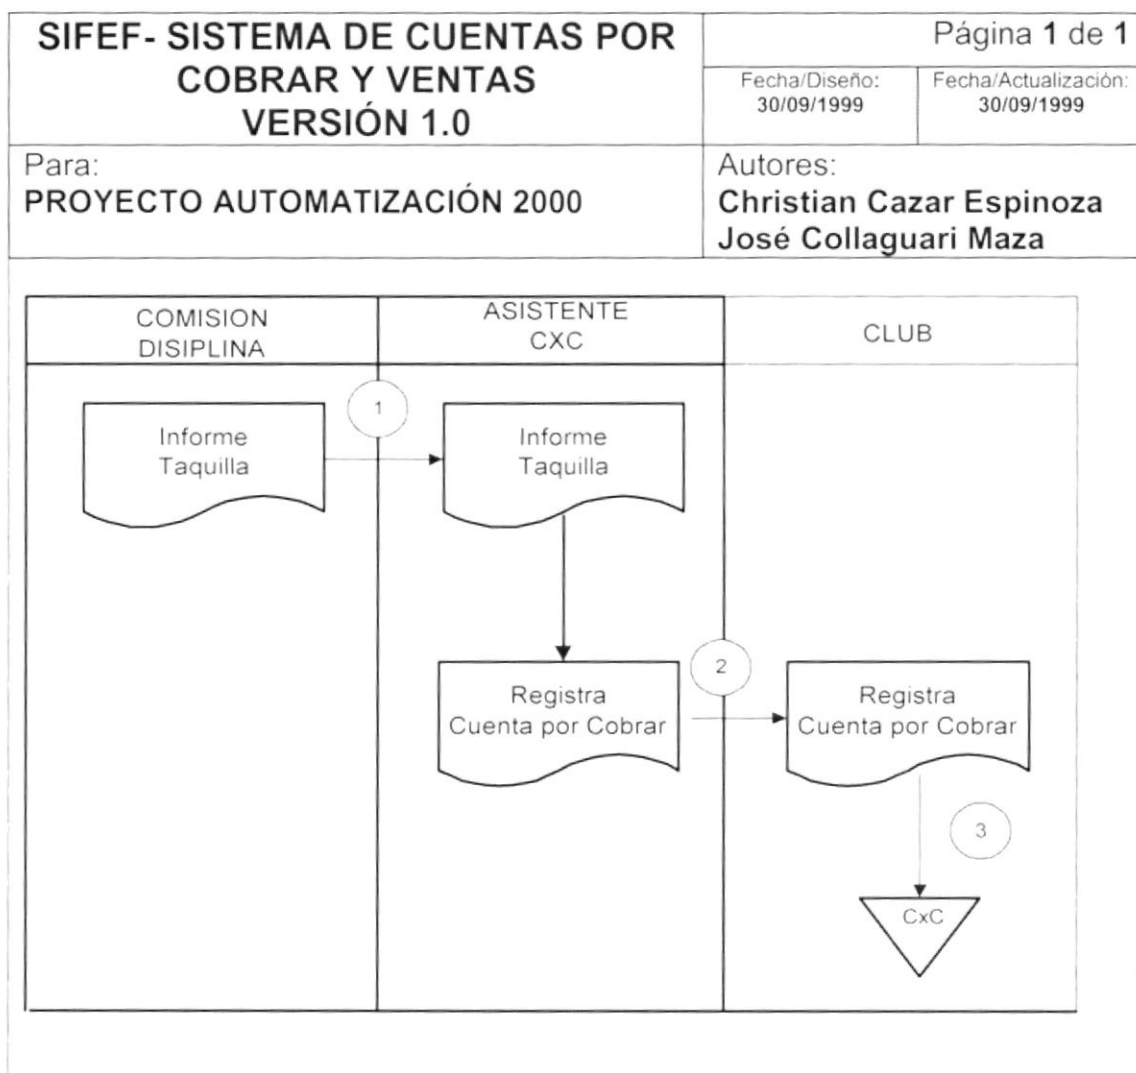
| SIFEF- SISTEMA DE CUENTAS POR COBRAR Y VENTAS VERSIÓN 1.0 | Página 1 de 1 | |
|---|---|---|
| | Fecha/Diseño: 30/09/1999 | Fecha/Actualización: 30/09/1999 |
| Para: PROYECTO AUTOMATIZACIÓN 2000 | Autores: Christian Cazar Espinoza José Collaguari Maza | |

| COMISION DISIPLINA | ASISTENTE CXC | CLUB |
|---|---|---|

Informe Taquilla

1

Informe Taquilla

Registra Cuenta por Cobrar

2

Registra Cuenta por Cobrar

3

CxC